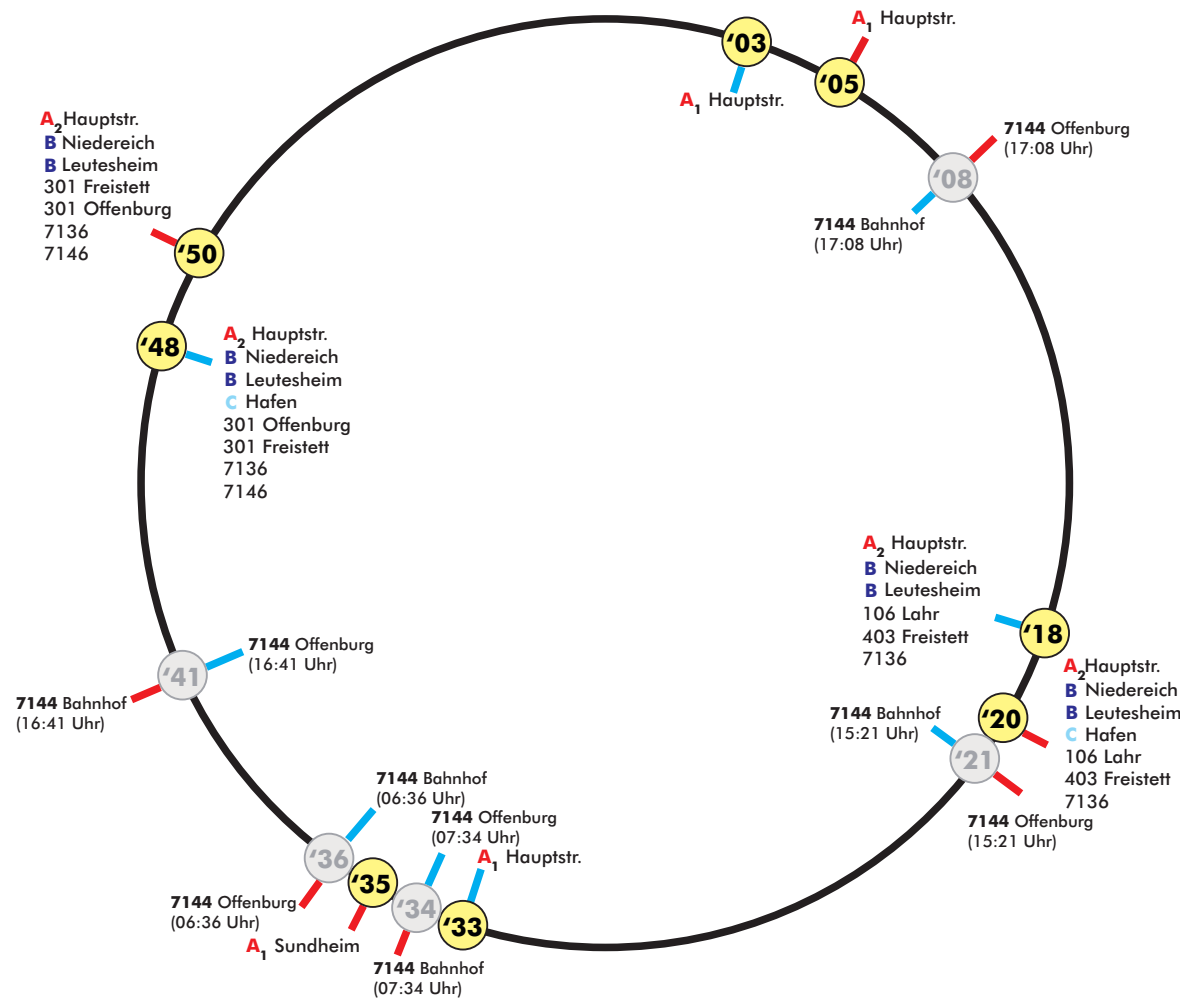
'03
$A_1$ Hauptstr.

$A_1$ Hauptstr.
'05

7144 Offenburg
(17:08 Uhr)
'08
7144 Bahnhof
(17:08 Uhr)

$A_2$ Hauptstr.
B Niedereich
B Leutesheim
301 Freistett
301 Offenburg
7136
7146
'50

'48
$A_2$ Hauptstr.
B Niedereich
B Leutesheim
C Hafen
301 Offenburg
301 Freistett
7136
7146

$A_2$ Hauptstr.
B Niedereich
B Leutesheim
106 Lahr
403 Freistett
7136
'18

$A_2$ Hauptstr.
B Niedereich
B Leutesheim
C Hafen
106 Lahr
403 Freistett
7136
'20

7144 Bahnhof
(15:21 Uhr)
'21
7144 Offenburg
(15:21 Uhr)

7144 Offenburg
(16:41 Uhr)
'41
7144 Bahnhof
(16:41 Uhr)

7144 Bahnhof
(06:36 Uhr)
'36
7144 Offenburg
(06:36 Uhr)

7144 Offenburg
(07:34 Uhr)
'35
$A_1$ Sundheim
'34
7144 Bahnhof
(07:34 Uhr)

$A_1$ Hauptstr.
'33